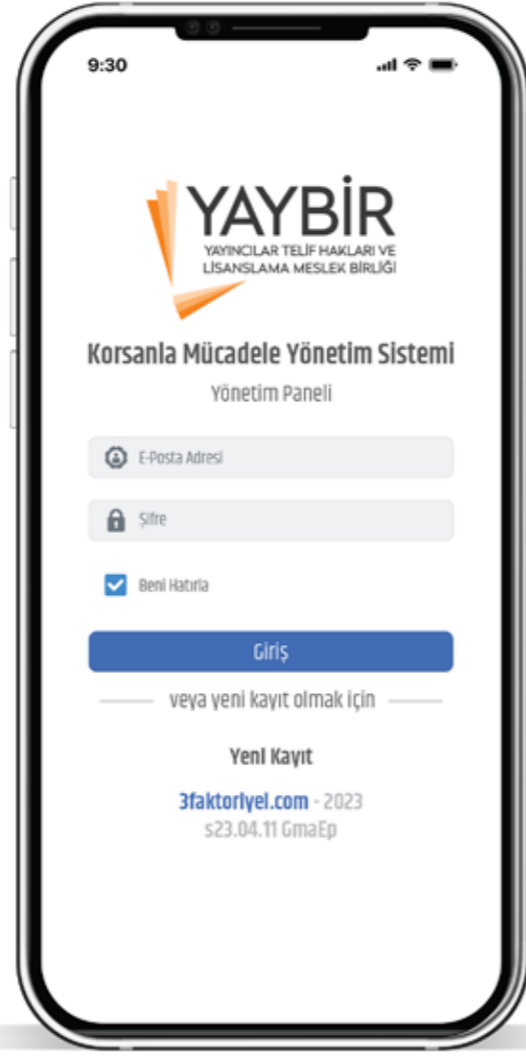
9:30

YAYBİR
YAYINCILAR TELİF HAKLARI VE LİSANSLAMA MESLEK BİRLİĞİ

Korsanla Mücadele Yönetim Sistemi
Yönetim Paneli

E-Posta Adresi

Şifre

Beni Hatırla

Giriş

veya yeni kayıt olmak için

Yeni Kayıt

3faktorlyel.com - 2023
s23.04.11 GmaEp